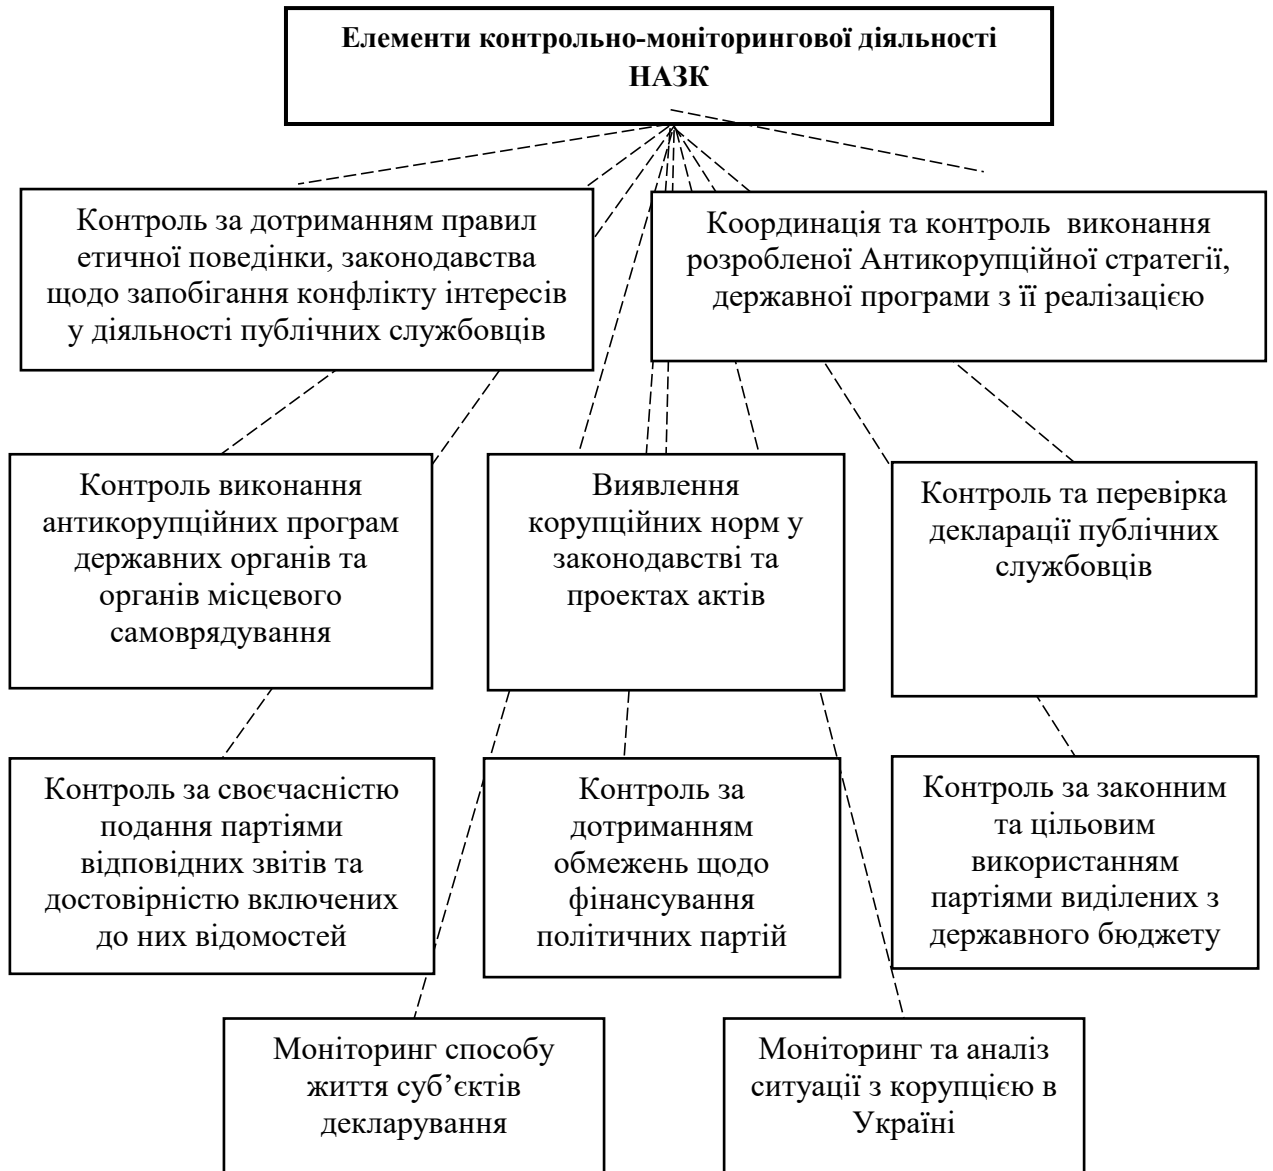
Елементи контрольно-моніторингової діяльності НАЗК

Контроль за дотриманням правил етичної поведінки, законодавства щодо запобігання конфлікту інтересів у діяльності публічних службовців

Координація та контроль виконання розробленої Антикорупційної стратегії, державної програми з її реалізацією

Контроль виконання антикорупційних програм державних органів та органів місцевого самоврядування

Виявлення корупційних норм у законодавстві та проектах актів

Контроль та перевірка декларації публічних службовців

Контроль за своєчасністю подання партіями відповідних звітів та достовірністю включених до них відомостей

Контроль за дотриманням обмежень щодо фінансування політичних партій

Контроль за законним та цільовим використанням партіями виділених з державного бюджету

Моніторинг способу життя суб'єктів декларування

Моніторинг та аналіз ситуації з корупцією в Україні